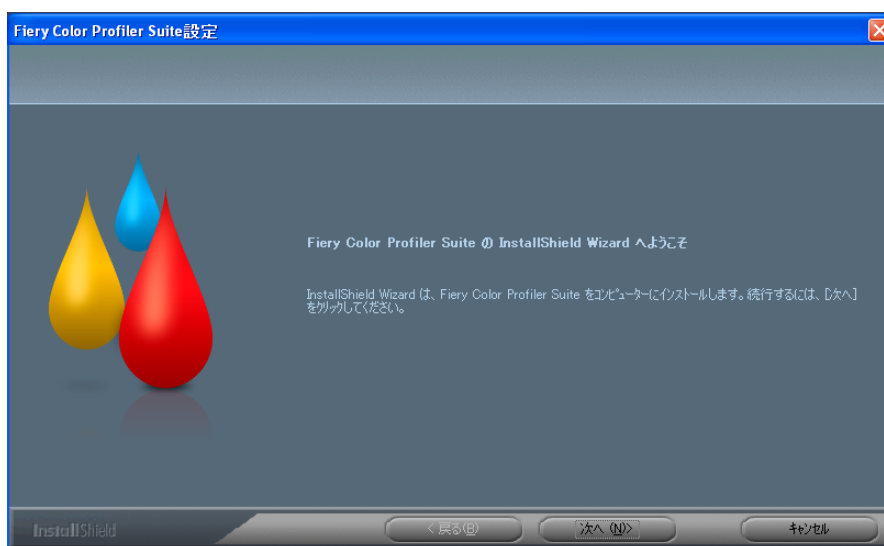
Fiery Color Profiler Suite設定

Fiery Color Profiler Suite の InstallShield Wizard へようこそ

InstallShield Wizard は、Fiery Color Profiler Suite をコンピューターにインストールします。続行するには、[次へ] をクリックしてください。

InstallShield

< 戻る(B)

次へ (N)>

キャンセル